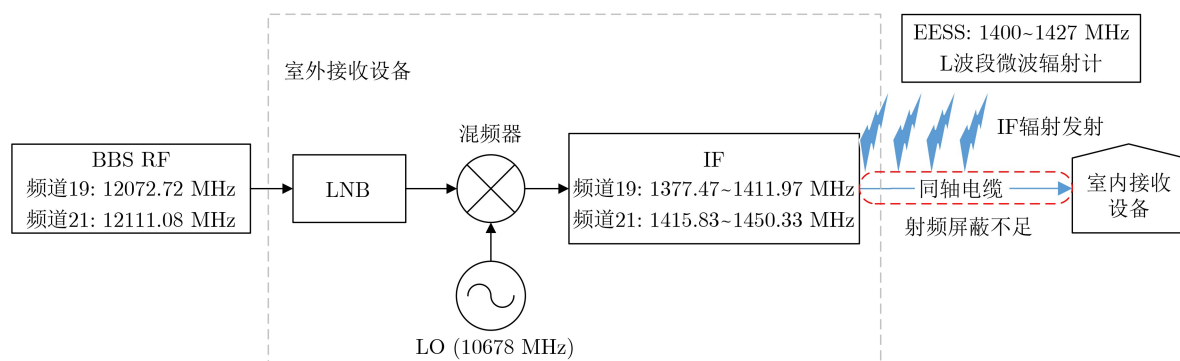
室外接收设备

EESS: 1400~1427 MHz
L波段微波辐射计

BBS RF
频道19: 12072.72 MHz
频道21: 12111.08 MHz

LNB

混频器

LO (10678 MHz)

IF
频道19: 1377.47~1411.97 MHz
频道21: 1415.83~1450.33 MHz

IF辐射发射

同轴电缆

射频屏蔽不足

室内接收设备